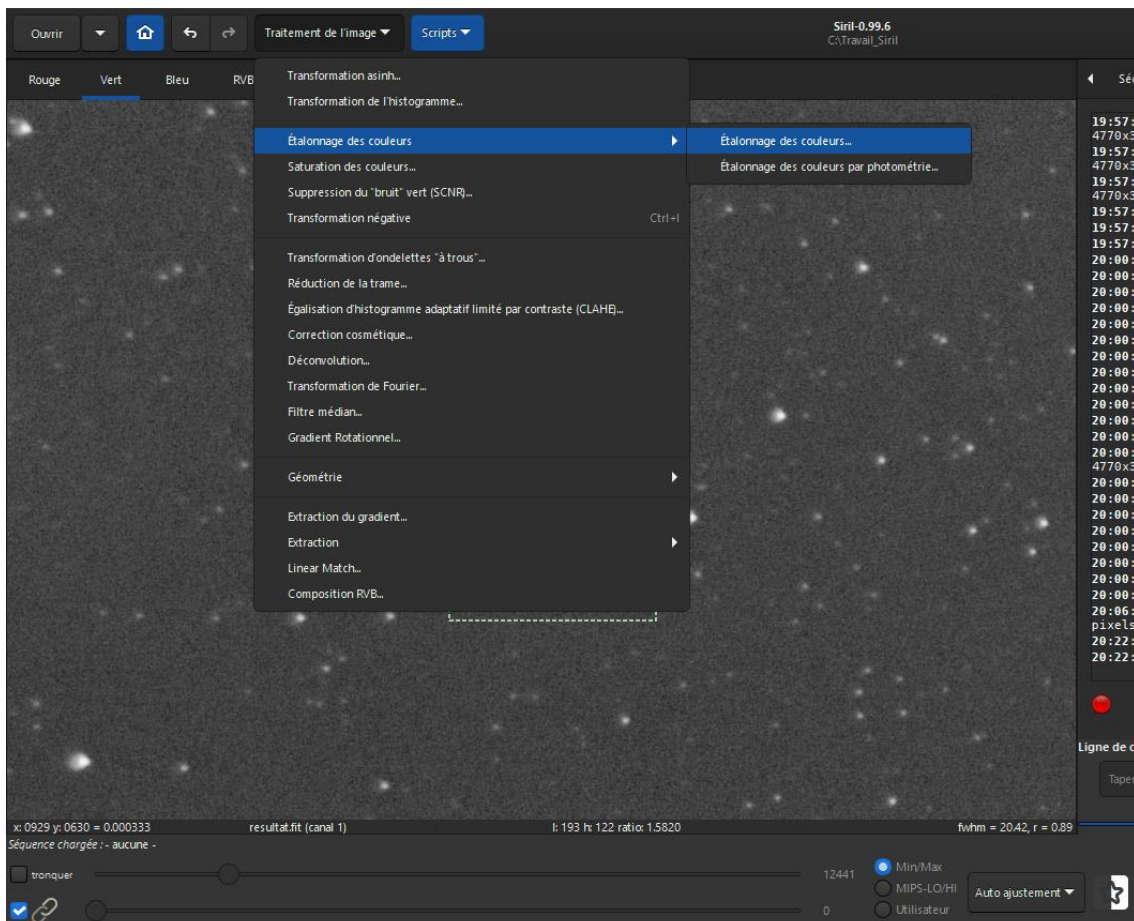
Ouvrir Traitement de l'image Scripts

Siril-0.99.6
C:\Travail_Siril

Rouge Vert Bleu RVB

Transformation asinh...
Transformation de l'histogramme...
Étalonnage des couleurs
Saturation des couleurs...
Suppression du "bruit" vert (SCNR)...
Transformation négative Ctrl+I
Transformation d'ondelettes "à trous"...
Réduction de la trame...
Égalisation d'histogramme adaptatif limité par contraste (CLAHE)...
Correction cosmétique...
Déconvolution...
Transformation de Fourier...
Filtre médian...
Gradient Rotationnel...
Géométrie
Extraction du gradient...
Extraction
Linear Match...
Composition RVB...

Étalonnage des couleurs...
Étalonnage des couleurs par photométrie...

Sé
19:57:
4770x3
19:57:
4770x3
19:57:
4770x3
19:57:
19:57:
19:57:
20:00:
20:00:
20:00:
20:00:
20:00:
20:00:
20:00:
20:00:
20:00:
20:00:
20:00:
20:00:
20:00:
4770x3
20:00:
20:00:
20:00:
20:00:
20:00:
20:00:
20:00:
20:00:
20:06:
pixels
20:22:
20:22:

Ligne de c
Taper

x: 0929 y: 0630 = 0.000333 resultat.fit (canal 1) l: 193 h: 122 ratio: 1.5820 fwhm = 20.42, r = 0.89
Séquence chargée : - aucune -
tronquer
12441
0
Min/Max
MIPS-LO/HI
Utilisateur
Auto ajustement